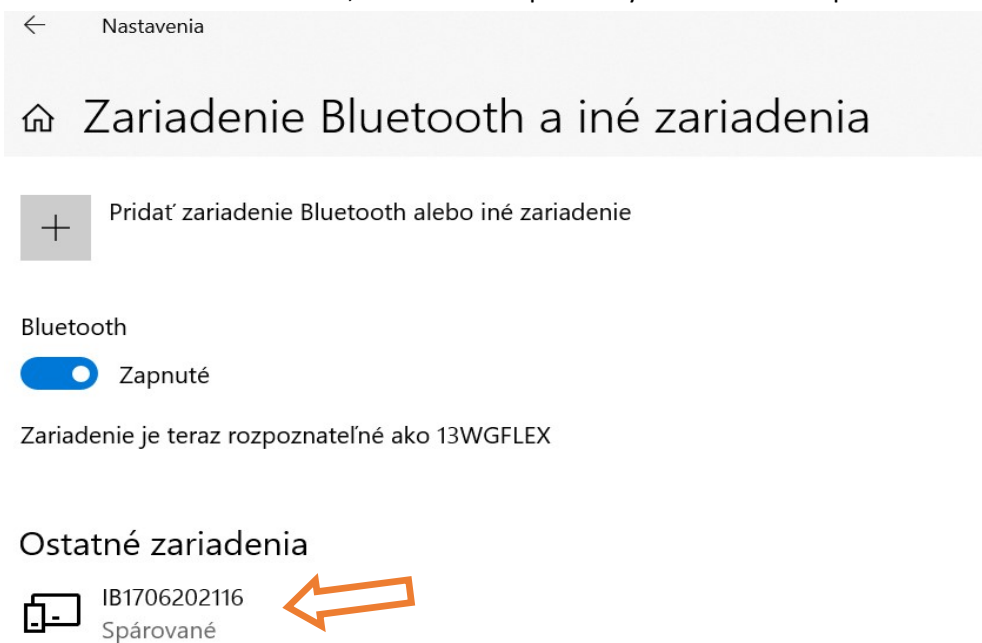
Nastavenia

Zariadenie Bluetooth a iné zariadenia

Pridať zariadenie Bluetooth alebo iné zariadenie

Bluetooth

Zapnuté

Zariadenie je teraz rozpoznateľné ako 13WGFLEX

Ostatné zariadenia

IB1706202116
Spárované